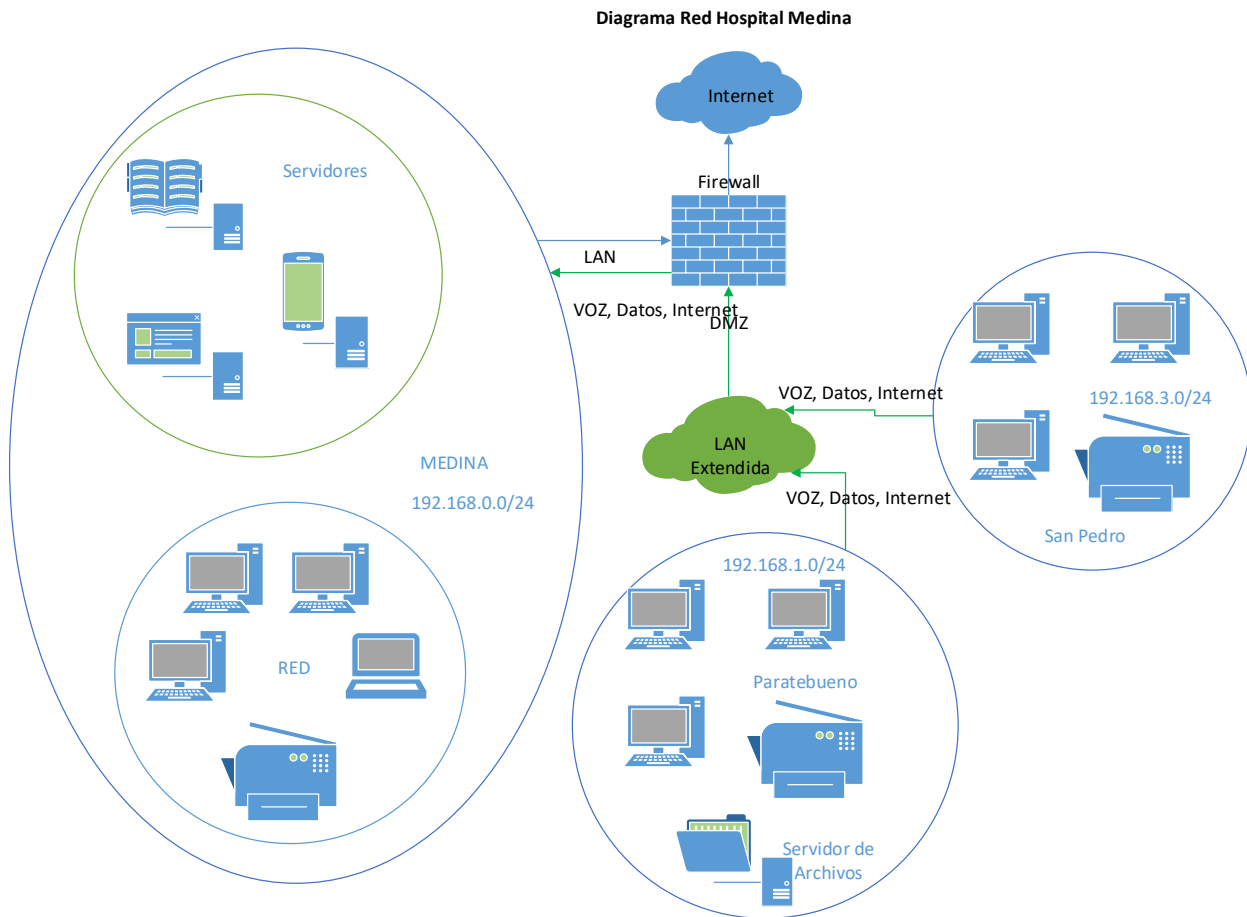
Diagrama Red Hospital Medina

Internet

Firewall

Servidores

LAN

VOZ, Datos, Internet

DMZ

VOZ, Datos, Internet

192.168.3.0/24

LAN Extendida

MEDINA

192.168.0.0/24

VOZ, Datos, Internet

San Pedro

192.168.1.0/24

RED

Paratebueno

Servidor de Archivos